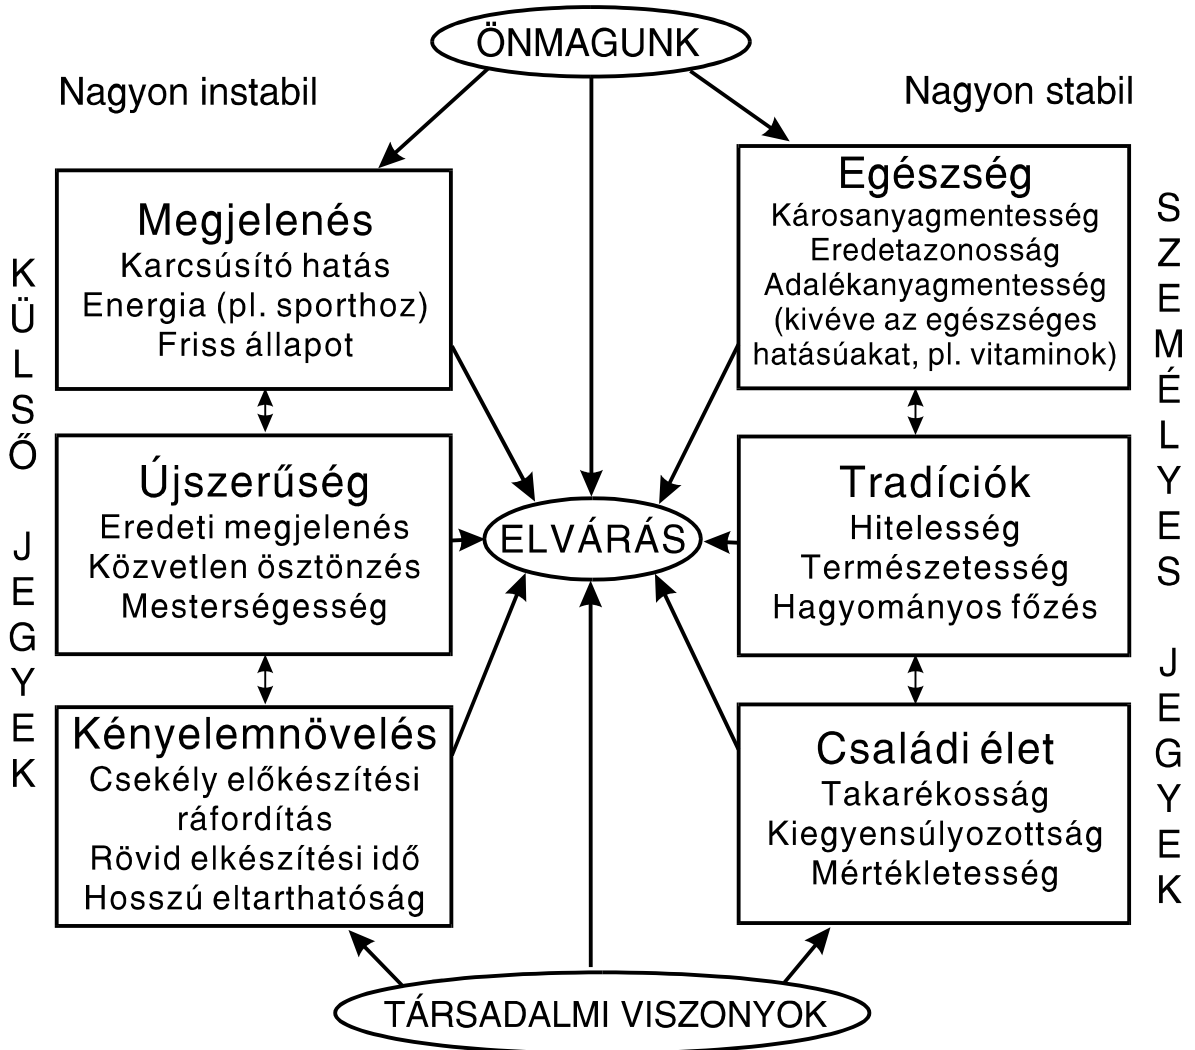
ÖNMAGUNK

Nagyon instabil

Nagyon stabil

KÜLSŐ JEGYEK

Megjelenés
Karcsúsító hatás
Energia (pl. sporthoz)
Friss állapot

Újszerűség
Eredeti megjelenés
Közvetlen ösztönzés
Mesterségesség

Kényelemnövelés
Csekély előkészítési ráfordítás
Rövid elkészítési idő
Hosszú eltarthatóság

ELVÁRÁS

Egészség
Károsanyagmentesség
Eredetazonosság
Adalékanyagmentesség (kivéve az egészséges hatásúakat, pl. vitaminok)

Tradíciók
Hitelesség
Természetesség
Hagyományos főzés

Családi élet
Takarékosság
Kiegyensúlyozottság
Mértékletesség

SZEMÉLYES JEGYEK

TÁRSADALMI VISZONYOK